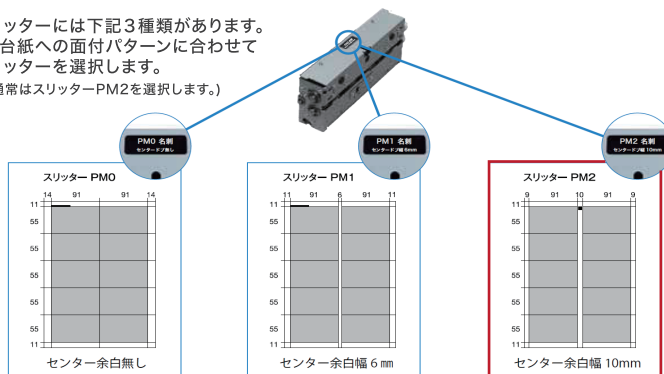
ッターには下記３種類があります。
台紙への面付パターンに合わせて
ッターを選択します。
常はスリッターPM2を選択します。)

PM0 名刺
センタードブ無し

PM1 名刺
センタードブ幅 6mm

PM2 名刺
センタードブ幅 10mm

スリッター PM0
14 91 91 14
11
55
55
55
55
55
11
センター余白無し

スリッター PM1
11 91 6 91 11
11
55
55
55
55
55
11
センター余白幅 6 ㎜

スリッター PM2
9 91 10 91 9
11
55
55
55
55
55
11
センター余白幅 10mm